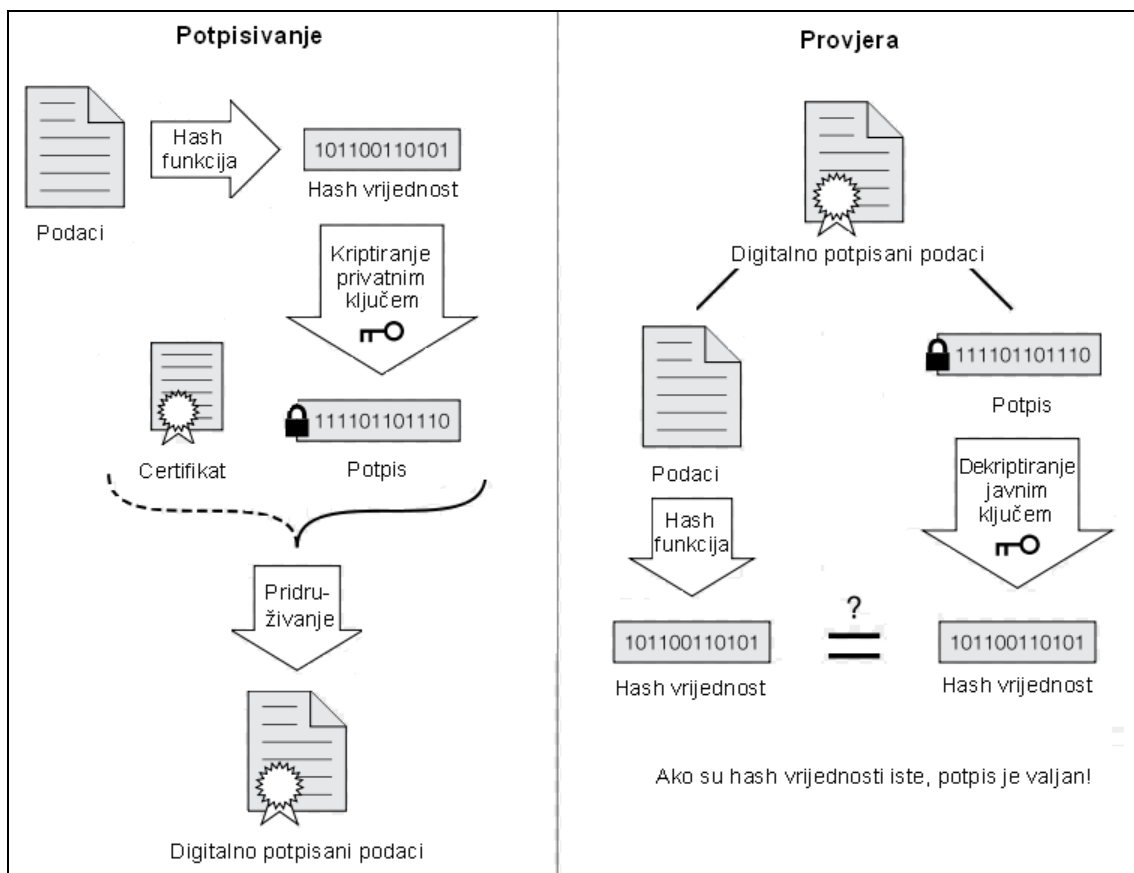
Potpisivanje

Podaci

Hash funkcija

101100110101

Hash vrijednost

Kriptiranje privatnim ključem

Certifikat

111101101110

Potpis

Pridruživanje

Digitalno potpisani podaci

Provjera

Digitalno potpisani podaci

Podaci

111101101110

Potpis

Hash funkcija

Dekriptiranje javnim ključem

101100110101

Hash vrijednost

?

101100110101

Hash vrijednost

Ako su hash vrijednosti iste, potpis je valjan!